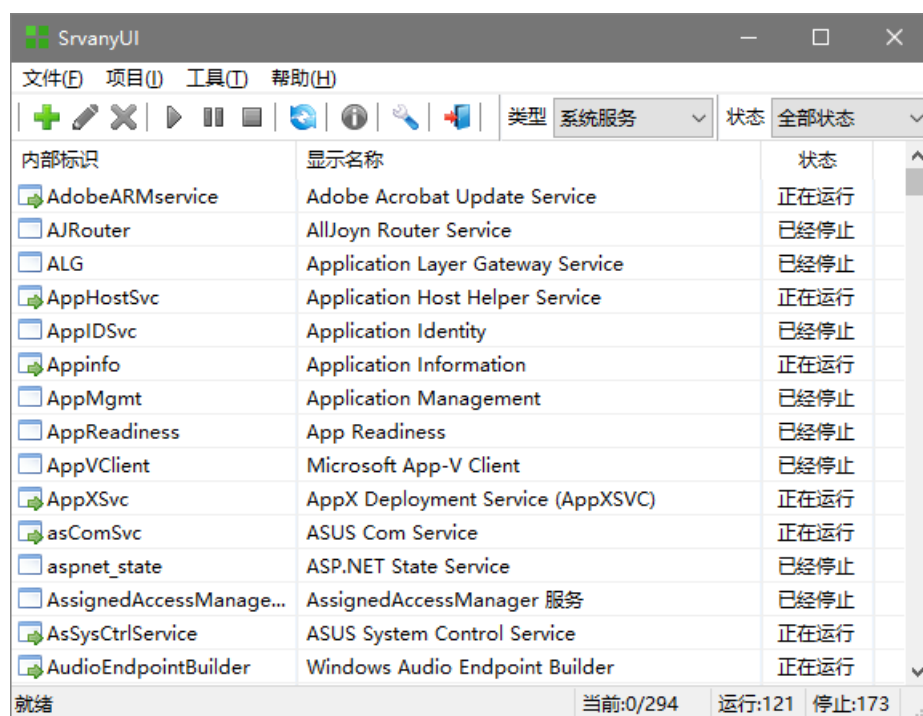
SrvanyUI

文件(F) 项目(I) 工具(T) 帮助(H)

类型 系统服务 状态 全部状态

| 内部标识 | 显示名称 | 状态 |
|---|---|---|
| AdobeARMservice | Adobe Acrobat Update Service | 正在运行 |
| AJRouter | AllJoyn Router Service | 已经停止 |
| ALG | Application Layer Gateway Service | 已经停止 |
| AppHostSvc | Application Host Helper Service | 正在运行 |
| AppIDSvc | Application Identity | 已经停止 |
| Appinfo | Application Information | 正在运行 |
| AppMgmt | Application Management | 已经停止 |
| AppReadiness | App Readiness | 已经停止 |
| AppVClient | Microsoft App-V Client | 已经停止 |
| AppXSvc | AppX Deployment Service (AppXSVC) | 正在运行 |
| asComSvc | ASUS Com Service | 正在运行 |
| aspnet_state | ASP.NET State Service | 已经停止 |
| AssignedAccessManage... | AssignedAccessManager 服务 | 已经停止 |
| AsSysCtrlService | ASUS System Control Service | 正在运行 |
| AudioEndpointBuilder | Windows Audio Endpoint Builder | 正在运行 |

就绪 当前:0/294 运行:121 停止:173